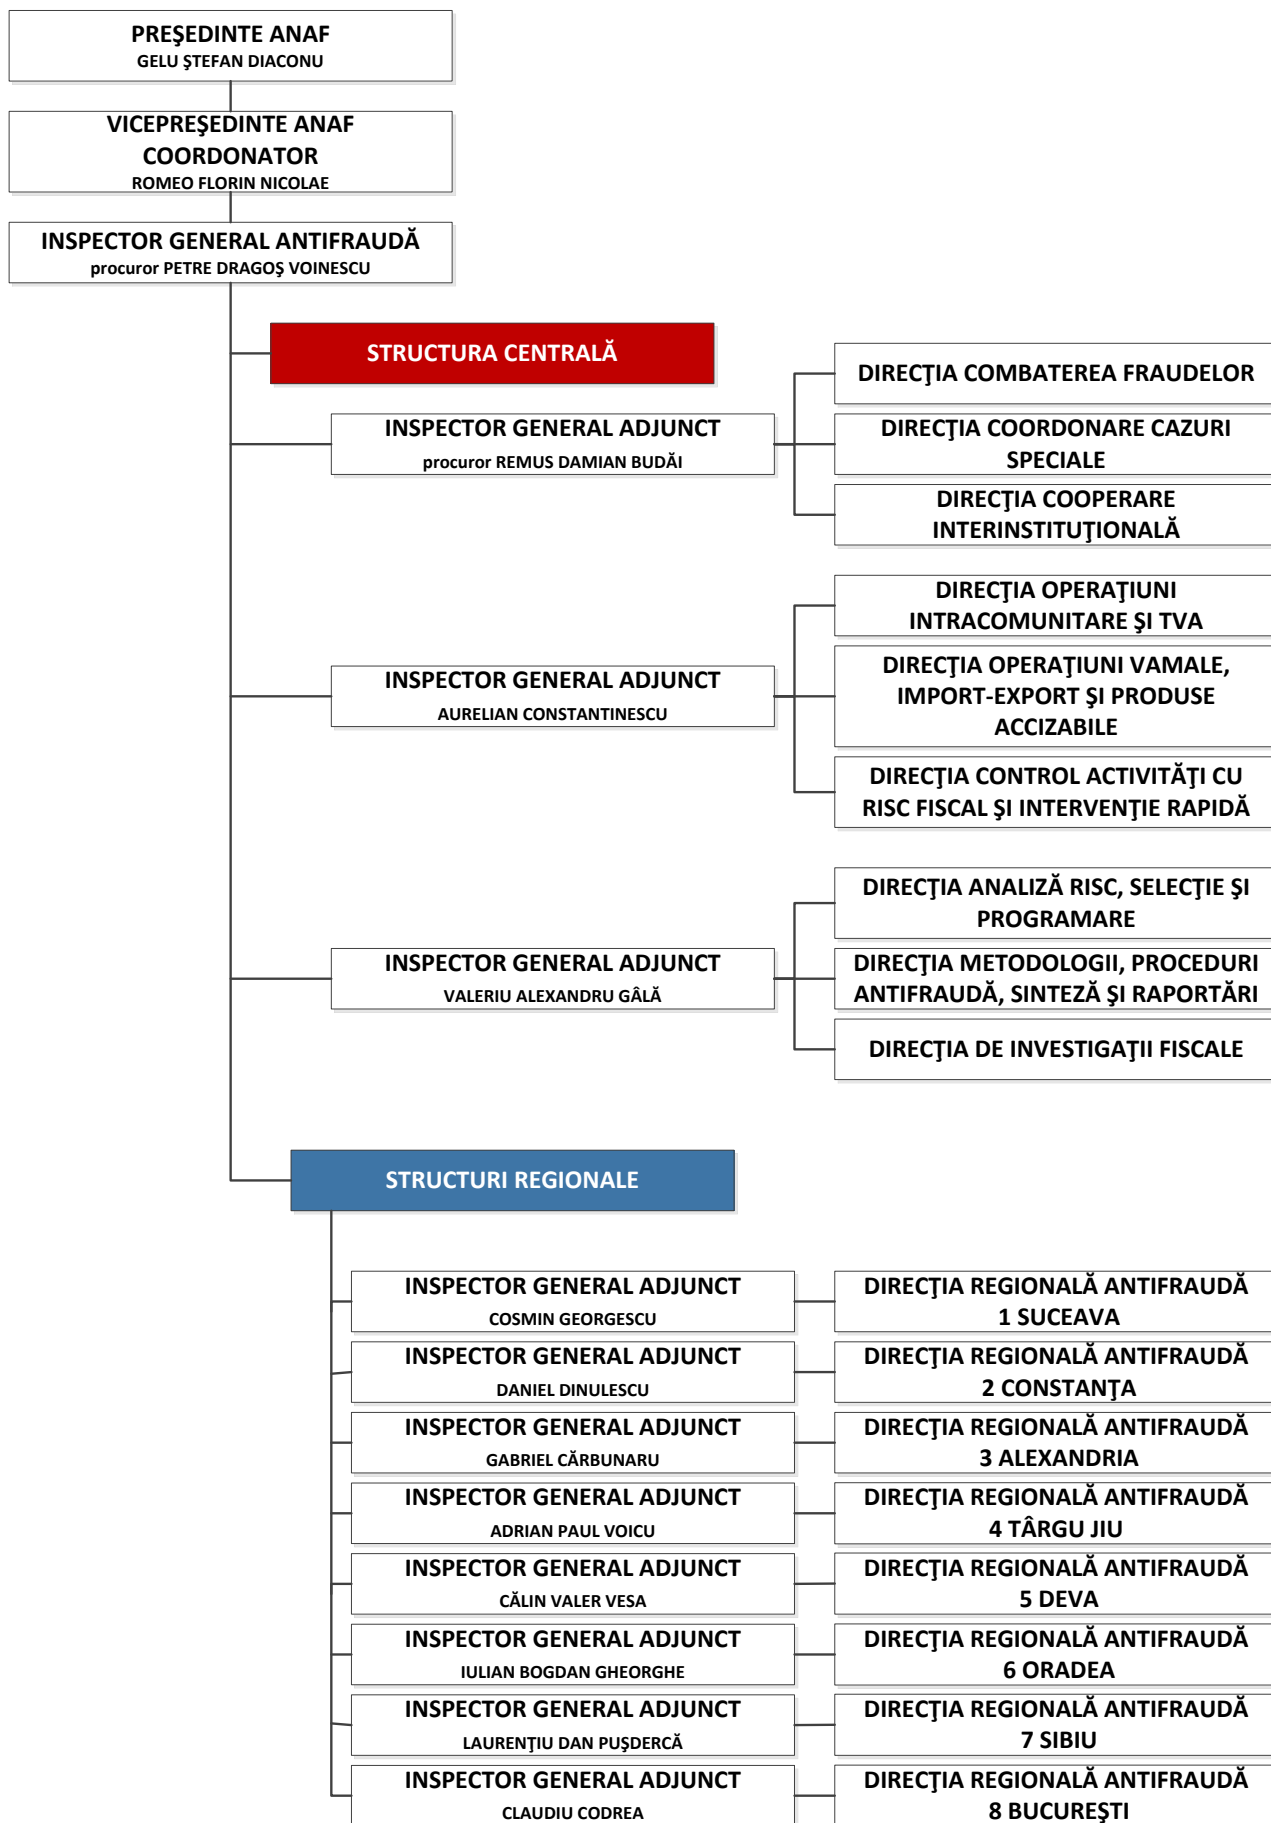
PREŞEDINTE ANAF
GELU ŞTEFAN DIACONU

VICEPREŞEDINTE ANAF
COORDONATOR
ROMEO FLORIN NICOLAE

INSPECTOR GENERAL ANTIFRAUDĂ
procuror PETRE DRAGOŞ VOINESCU

STRUCTURA CENTRALĂ

INSPECTOR GENERAL ADJUNCT
procuror REMUS DAMIAN BUDĂI

DIRECŢIA COMBATEREA FRAUDELOR

DIRECŢIA COORDONARE CAZURI SPECIALE

DIRECŢIA COOPERARE INTERINSTITUŢIONALĂ

INSPECTOR GENERAL ADJUNCT
AURELIAN CONSTANTINESCU

DIRECŢIA OPERAŢIUNI INTRACOMUNITARE ŞI TVA

DIRECŢIA OPERAŢIUNI VAMALE, IMPORT-EXPORT ŞI PRODUSE ACCIZABILE

DIRECŢIA CONTROL ACTIVITĂŢI CU RISC FISCAL ŞI INTERVENŢIE RAPIDĂ

INSPECTOR GENERAL ADJUNCT
VALERIU ALEXANDRU GÂLĂ

DIRECŢIA ANALIZĂ RISC, SELECŢIE ŞI PROGRAMARE

DIRECŢIA METODOLOGII, PROCEDURI ANTIFRAUDĂ, SINTEZĂ ŞI RAPORTĂRI

DIRECŢIA DE INVESTIGAŢII FISCALE

STRUCTURI REGIONALE

INSPECTOR GENERAL ADJUNCT
COSMIN GEORGESCU

DIRECŢIA REGIONALĂ ANTIFRAUDĂ 1 SUCEAVA

INSPECTOR GENERAL ADJUNCT
DANIEL DINULESCU

DIRECŢIA REGIONALĂ ANTIFRAUDĂ 2 CONSTANŢA

INSPECTOR GENERAL ADJUNCT
GABRIEL CĂRBUNARU

DIRECŢIA REGIONALĂ ANTIFRAUDĂ 3 ALEXANDRIA

INSPECTOR GENERAL ADJUNCT
ADRIAN PAUL VOICU

DIRECŢIA REGIONALĂ ANTIFRAUDĂ 4 TÂRGU JIU

INSPECTOR GENERAL ADJUNCT
CĂLIN VALER VESA

DIRECŢIA REGIONALĂ ANTIFRAUDĂ 5 DEVA

INSPECTOR GENERAL ADJUNCT
IULIAN BOGDAN GHEORGHE

DIRECŢIA REGIONALĂ ANTIFRAUDĂ 6 ORADEA

INSPECTOR GENERAL ADJUNCT
LAURENŢIU DAN PUŞDERCĂ

DIRECŢIA REGIONALĂ ANTIFRAUDĂ 7 SIBIU

INSPECTOR GENERAL ADJUNCT
CLAUDIU CODREA

DIRECŢIA REGIONALĂ ANTIFRAUDĂ 8 BUCUREŞTI